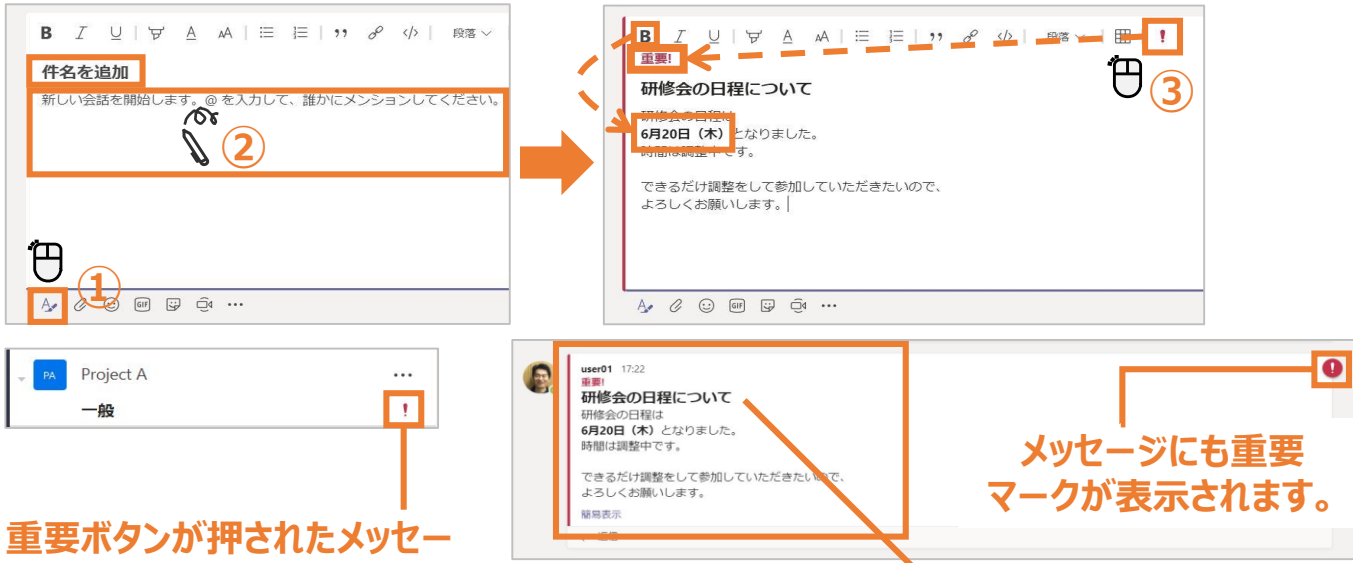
B I U A aA ,, 段落

件名を追加

新しい会話を開始します。@ を入力して、誰かにメンションしてください。

②

①

GIF ...

B I U A aA ,, 段落 !

重要!

研修会の日程について

研修会の日程は
6月20日（木）となりました。
時間は調整中です。

できるだけ調整をして参加していただきたいので、
よろしくお願いします。

③

GIF ...

PA Project A ...
一般 !

重要ボタンが押されたメッセー

user01 17:22
重要!
研修会の日程について
研修会の日程は
6月20日（木）となりました。
時間は調整中です。

できるだけ調整をして参加していただきたいので、
よろしくお願いします。
簡易表示

メッセージにも重要
マークが表示されます。